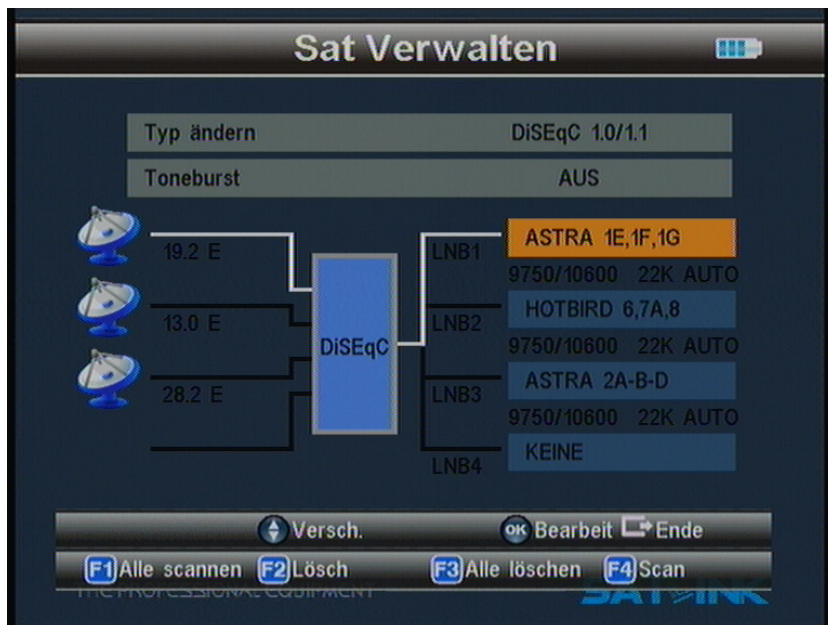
Sat Verwalten

Typ ändern DiSEqC 1.0/1.1

Toneburst AUS

19.2 E

13.0 E

28.2 E

DiSEqC

LNB1

LNB2

LNB3

LNB4

ASTRA 1E,1F,1G

9750/10600 22K AUTO

HOTBIRD 6,7A,8

9750/10600 22K AUTO

ASTRA 2A-B-D

9750/10600 22K AUTO

KEINE

Versch.

OK Bearbeit Ende

F1 Alle scannen F2 Lösch F3 Alle löschen F4 Scan

THE PROFESSIONAL EQUIPMENT

SATLINK